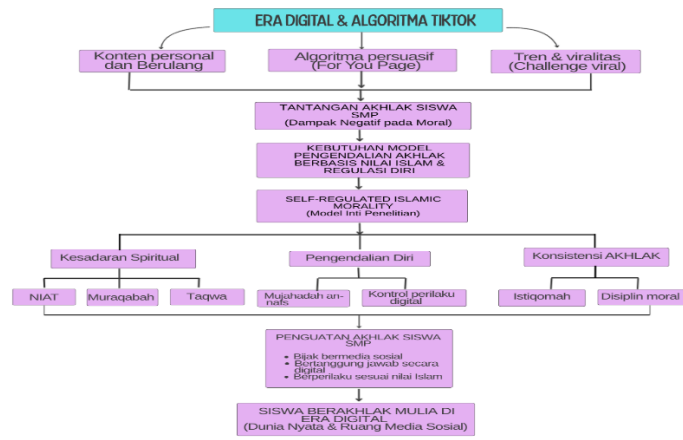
ERA DIGITAL & ALGORITMA TIKTOK

Konten personal dan Berulang

Algoritma persuasif (For You Page)

Tren & viralitas (Challenge viral)

TANTANGAN AKHLAK SISWA SMP (Dampak Negatif pada Moral)

KEBUTUHAN MODEL PENGENDALIAN AKHLAK BERBASIS NILAI ISLAM & REGULASI DIRI

SELF-REGULATED ISLAMIC MORALITY (Model Inti Penelitian)

Kesadaran Spiritual

Pengendalian Diri

Konsistensi AKHLAK

NIAT

Muraqabah

Taqwa

Mujahadah an-nafs

Kontrol perilaku digital

Istiqomah

Disiplin moral

PENGUATAN AKHLAK SISWA SMP

- Bijak bermedia sosial
- Bertanggung jawab secara digital
- Berperilaku sesuai nilai Islam

SISWA BERAKHLAK MULIA DI ERA DIGITAL (Dunia Nyata & Ruang Media Sosial)